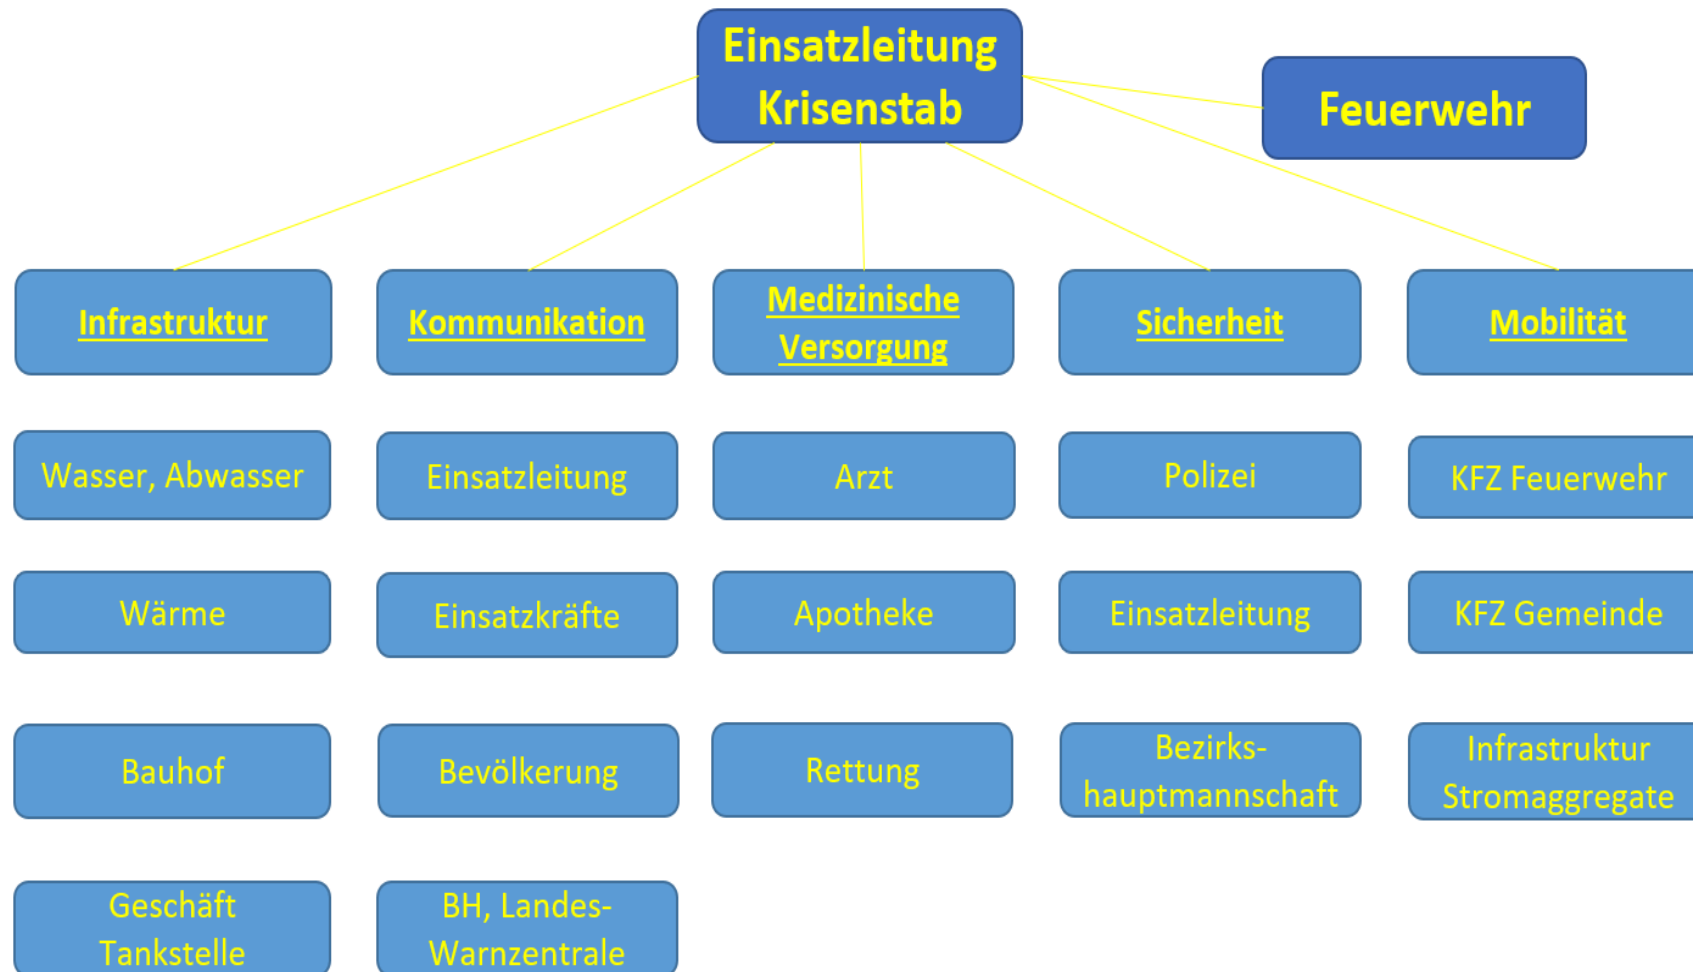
Einsatzleitung Krisenstab

Feuerwehr

Infrastruktur

Kommunikation

Medizinische Versorgung

Sicherheit

Mobilität

Wasser, Abwasser

Wärme

Bauhof

Geschäft Tankstelle

Einsatzleitung

Einsatzkräfte

Bevölkerung

BH, Landes-Warnzentrale

Arzt

Apotheke

Rettung

Polizei

Einsatzleitung

Bezirks-hauptmannschaft

KFZ Feuerwehr

KFZ Gemeinde

Infrastruktur Stromaggregate